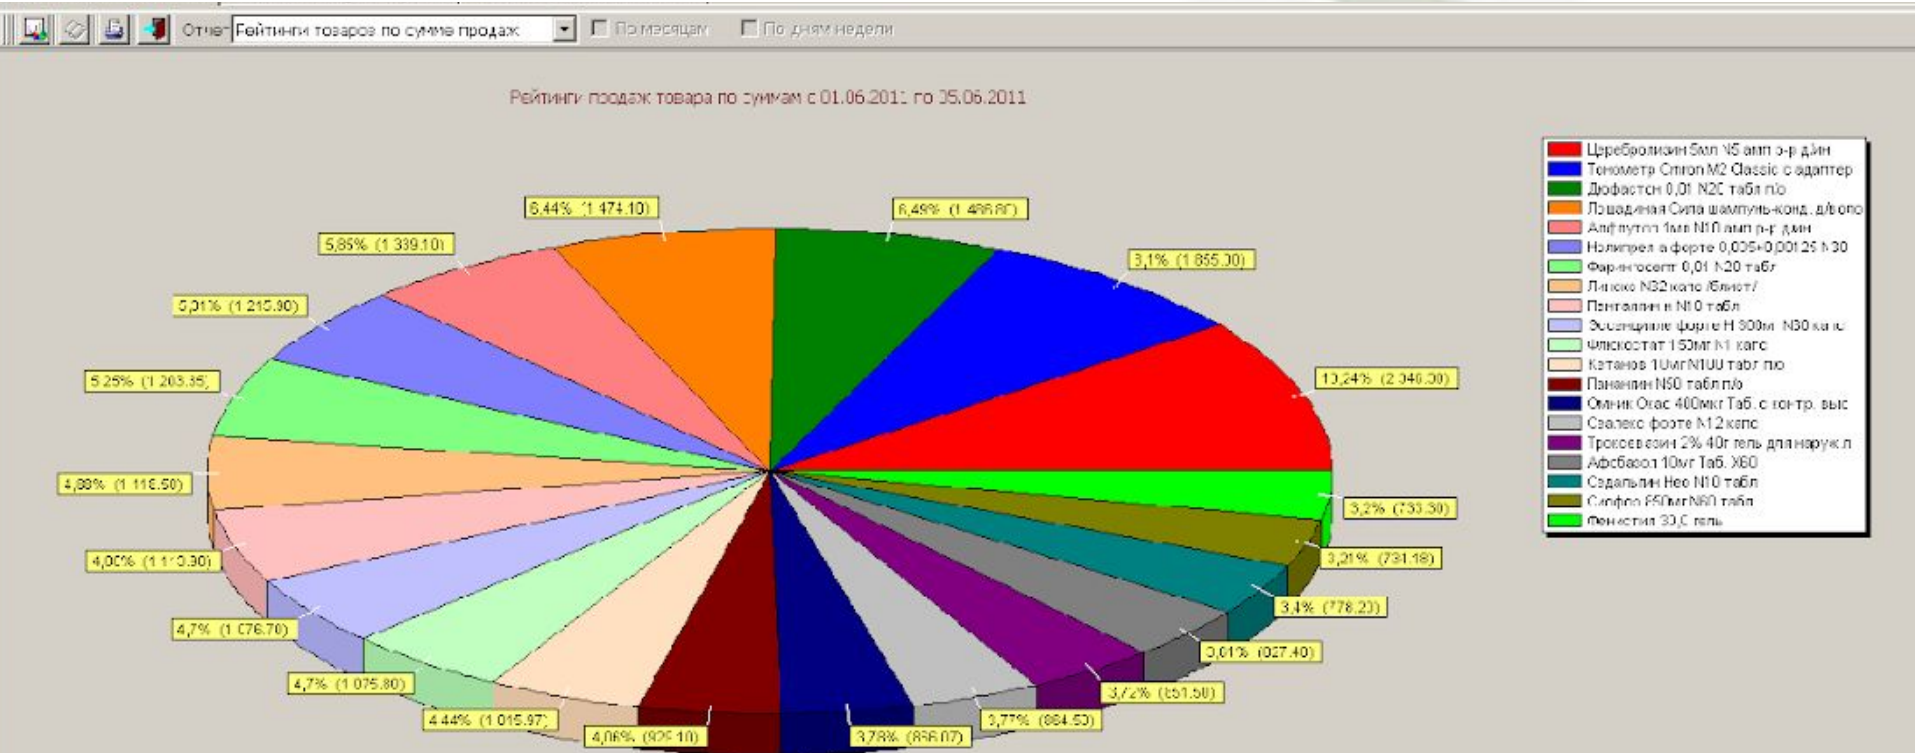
Отчет Рейтинги товаров по сумме продаж По месяцам По дням недели

Рейтинги продаж товара по суммам с 01.06.2011 по 05.06.2011

Церебролизин 5мл N5 амп р-р д/ин
Тонометр Omron M2 Classic с адаптер
Дюфастон 0,01 N20 табл п/о
Лошадиная Сила шампунь-конд. д/воло
Алфлутоп 1мл N10 амп р-р д/ин
Нолипрел а форте 0,005+0,00125 N30
Фарингосепт 0,01 N20 табл
Линекс N32 капс /блист/
Пенталгин н N10 табл
Эссенциале форте Н 300мг N30 капс
Флюкостат 150мг N1 капс
Кетанов 10мг N100 табл п/о
Панангин N50 табл п/о
Омник Окас 400мкг Таб. с контр. выс
Сталевo форте N12 капс
Троксевазин 2% 40г гель для наруж.п
Афобазол 10мг Таб. Х60
Седальгин Нео N10 табл
Сиофор 850мг N60 табл
Фенистил 30,0 гель

6,44% (1 474,10)
6,49% (1 486,80)
5,85% (1 339,10)
8,1% (1 855,30)
5,31% (1 215,90)
5,25% (1 203,35)
10,24% (2 346,30)
4,88% (1 118,50)
3,2% (733,30)
4,86% (1 113,30)
3,21% (734,18)
4,7% (1 076,70)
3,4% (778,20)
3,61% (827,40)
4,7% (1 075,80)
3,72% (851,50)
4,44% (1 015,97)
3,77% (864,50)
4,06% (929,10)
3,78% (866,07)